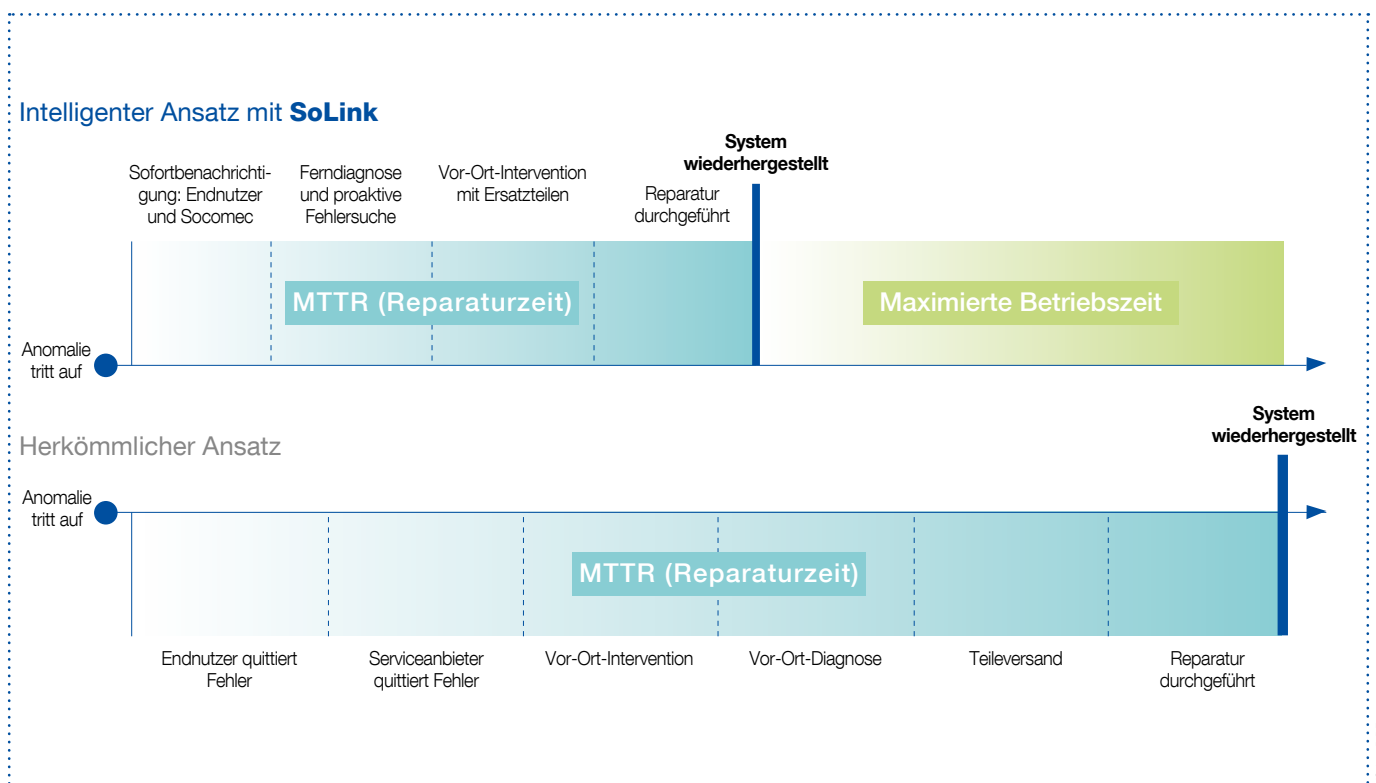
Intelligenter Ansatz mit **SoLink**

System wiederhergestellt

Sofortbenachrichtigung: Endnutzer und Socomec

Ferndiagnose und proaktive Fehlersuche

Vor-Ort-Intervention mit Ersatzteilen

Reparatur durchgeführt

MTTR (Reparaturzeit)

Maximierte Betriebszeit

Anomalie tritt auf

Herkömmlicher Ansatz

System wiederhergestellt

Anomalie tritt auf

MTTR (Reparaturzeit)

Endnutzer quittiert Fehler

Serviceanbieter quittiert Fehler

Vor-Ort-Intervention

Vor-Ort-Diagnose

Teileversand

Reparatur durchgeführt